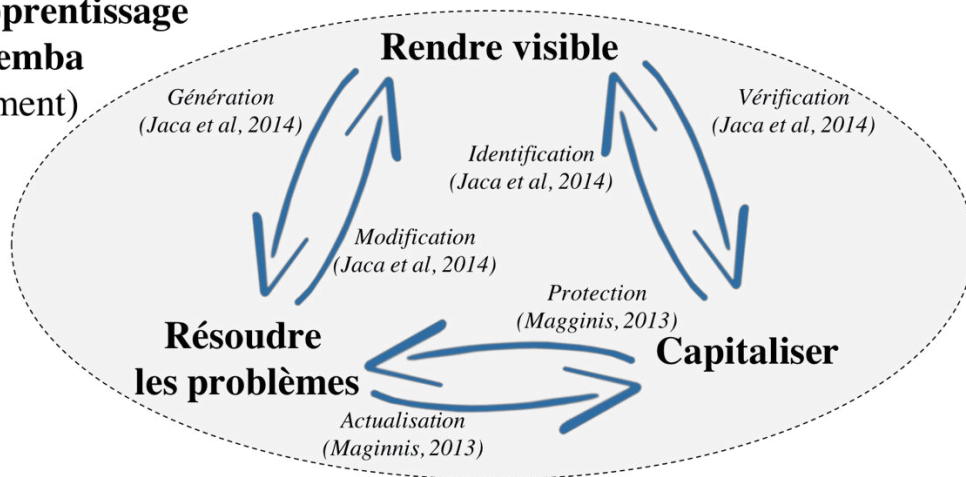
prentissage
emba
ment)

Rendre visible

Génération
(Jaca et al, 2014)

Vérification
(Jaca et al, 2014)

Identification
(Jaca et al, 2014)

Modification
(Jaca et al, 2014)

Protection
(Magginis, 2013)

Résoudre
les problèmes

Capitaliser

Actualisation
(Maginnis, 2013)